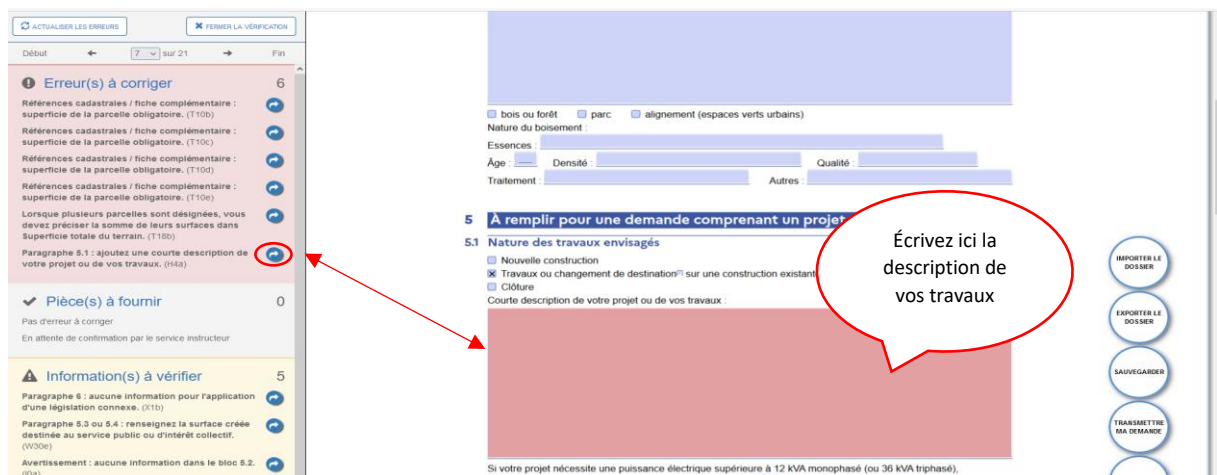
ACTUALISER LES ERREURS
FERMER LA VÉRIFICATION
Début ← 7 sur 21 → Fin

Erreur(s) à corriger 6
Références cadastrales / fiche complémentaire : superficie de la parcelle obligatoire. (T10b)
Références cadastrales / fiche complémentaire : superficie de la parcelle obligatoire. (T10c)
Références cadastrales / fiche complémentaire : superficie de la parcelle obligatoire. (T10d)
Références cadastrales / fiche complémentaire : superficie de la parcelle obligatoire. (T10e)
Lorsque plusieurs parcelles sont désignées, vous devez préciser la somme de leurs surfaces dans Superficie totale du terrain. (T18b)
Paragraphe 5.1 : ajoutez une courte description de votre projet ou de vos travaux. (H4a)

Pièce(s) à fournir 0
Pas d'erreur à corriger
En attente de confirmation par le service instructeur

Information(s) à vérifier 5
Paragraphe 6 : aucune information pour l'application d'une législation connexe. (X1b)
Paragraphe 5.3 ou 5.4 : renseignez la surface créée destinée au service public ou d'intérêt collectif. (W30e)
Avertissement : aucune information dans le bloc 5.2. (I0a)

bois ou forêt parc alignement (espaces verts urbains)
Nature du boisement :
Essences :
Âge : Densité : Qualité :
Traitement : Autres :

5 À remplir pour une demande comprenant un projet
5.1 Nature des travaux envisagés
Nouvelle construction
Travaux ou changement de destination sur une construction existant
Clôture
Courte description de votre projet ou de vos travaux :

Écrivez ici la description de vos travaux

Si votre projet nécessite une puissance électrique supérieure à 12 kVA monophasé (ou 36 kVA triphasé),

IMPORTER LE DOSSIER
EXPORTER LE DOSSIER
SAUVEGARDER
TRANSMETTRE MA DEMANDE